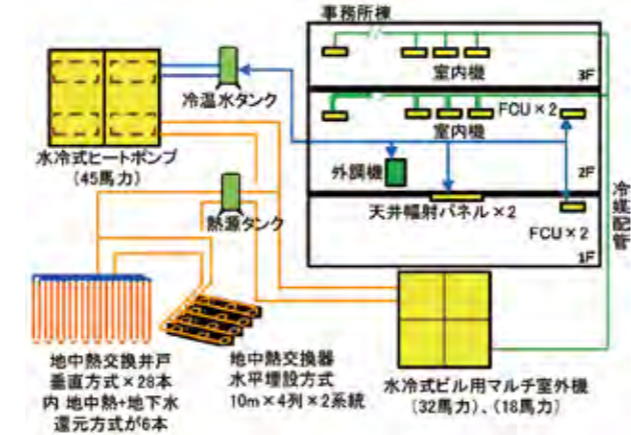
事務所棟

室内機

3F

室内機

FCU × 2

2F

外調機

天井輻射パネル × 2

FCU × 2

1F

冷媒配管

水冷式ヒートポンプ
（45馬力）

冷温水タンク

熱源タンク

地中熱交換井戸
垂直方式 × 28本
内 地中熱+地下水
還元方式が6本

地中熱交換器
水平埋設方式
10m × 4列 × 2系統

水冷式ビル用マルチ室外機
（32馬力）、（18馬力）